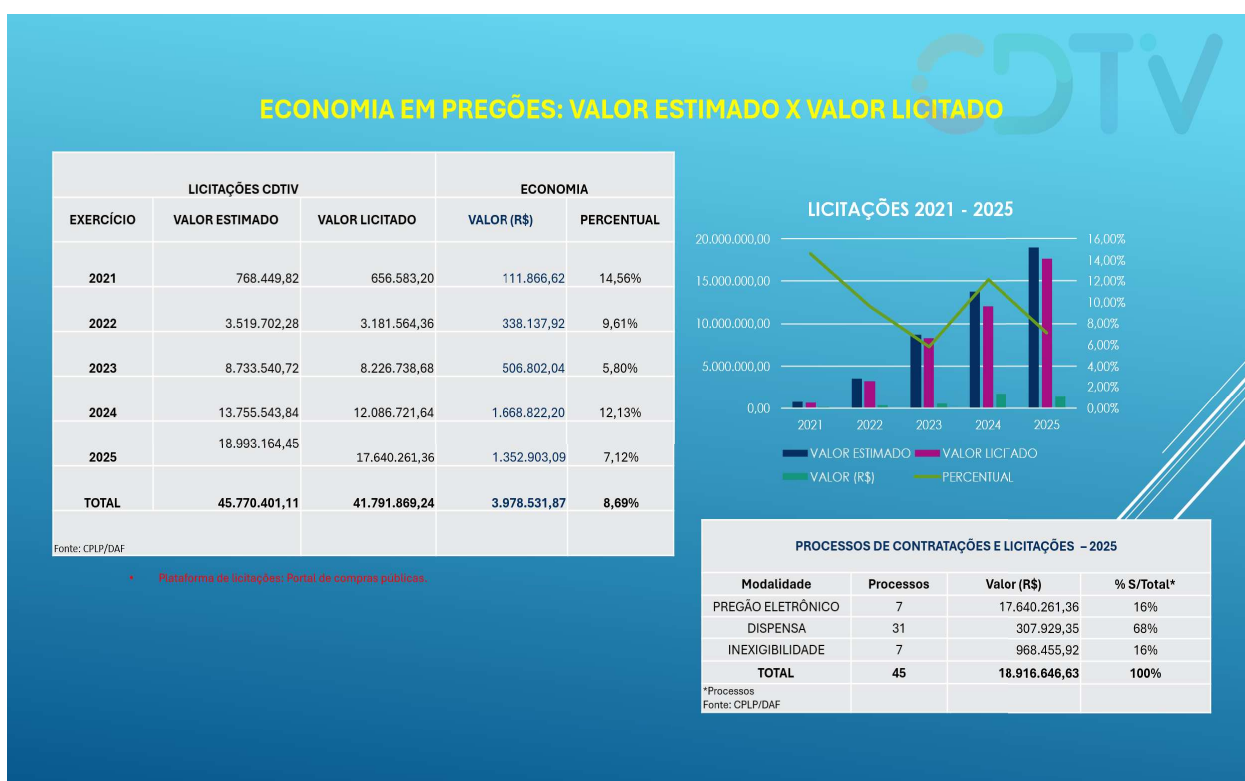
CDTV

ECONOMIA EM PREGÕES: VALOR ESTIMADO X VALOR LICITADO

| LICITAÇÕES CDTIV | | | ECONOMIA | |
|---|---|---|---|---|
| EXERCÍCIO | VALOR ESTIMADO | VALOR LICITADO | VALOR (R$) | PERCENTUAL |
| 2021 | 768.449,82 | 656.583,20 | 111.866,62 | 14,56% |
| 2022 | 3.519.702,28 | 3.181.564,36 | 338.137,92 | 9,61% |
| 2023 | 8.733.540,72 | 8.226.738,68 | 506.802,04 | 5,80% |
| 2024 | 13.755.543,84 | 12.086.721,64 | 1.668.822,20 | 12,13% |
| 2025 | 18.993.164,45 | 17.640.261,36 | 1.352.903,09 | 7,12% |
| TOTAL | 45.770.401,11 | 41.791.869,24 | 3.978.531,87 | 8,69% |

Fonte: CPLP/DAF

• Plataforma de licitações: Portal de compras públicas.

LICITAÇÕES 2021 - 2025

20.000.000,00
15.000.000,00
10.000.000,00
5.000.000,00
0,00

16,00%
14,00%
12,00%
10,00%
8,00%
6,00%
4,00%
2,00%
0,00%

2021 2022 2023 2024 2025

VALOR ESTIMADO VALOR LICITADO
VALOR (R$) PERCENTUAL

PROCESSOS DE CONTRATAÇÕES E LICITAÇÕES – 2025

| Modalidade | Processos | Valor (R$) | % S/Total* |
|---|---|---|---|
| PREGÃO ELETRÔNICO | 7 | 17.640.261,36 | 16% |
| DISPENSA | 31 | 307.929,35 | 68% |
| INEXIGIBILIDADE | 7 | 968.455,92 | 16% |
| TOTAL | 45 | 18.916.646,63 | 100% |

*Processos
Fonte: CPLP/DAF